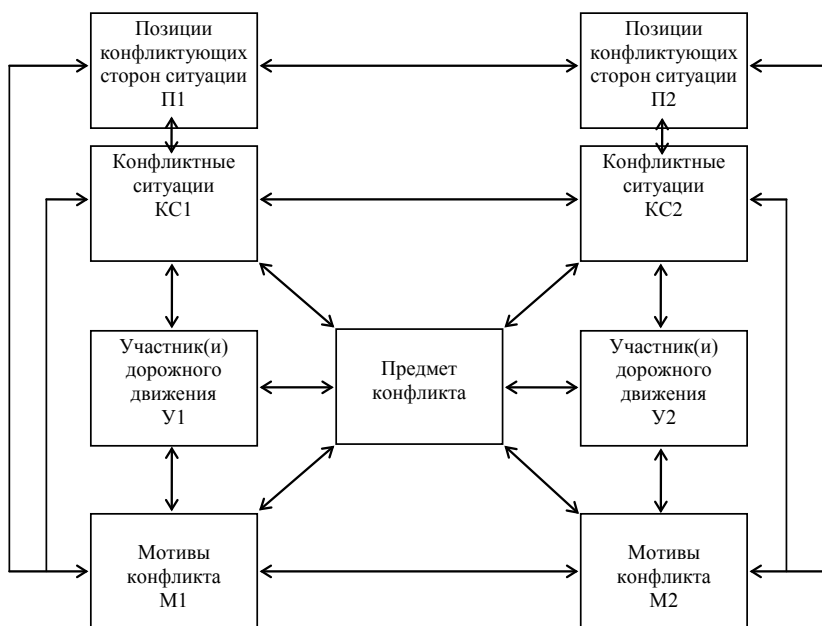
Позиции конфликтующих сторон ситуации П1

Позиции конфликтующих сторон ситуации П2

Конфликтные ситуации КС1

Конфликтные ситуации КС2

Участник(и) дорожного движения У1

Предмет конфликта

Участник(и) дорожного движения У2

Мотивы конфликта М1

Мотивы конфликта М2